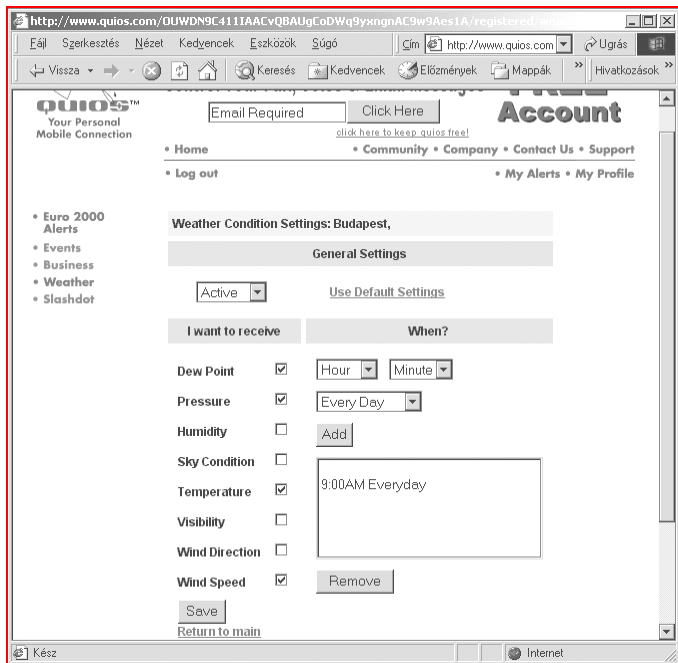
http://www.quios.com/OUWDN9C411IAACvQBAUgCoDWq9yxngnAC9w9Aes1A/registered/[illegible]

Fájl Szerkesztés Nézet Kedvencek Eszközök Súgó

Cím http://www.quios.com

Ugrás

Vissza

Keresés Kedvencek Előzmények Mappák

Hivatkozások

QUIOS™
Your Personal Mobile Connection

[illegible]

Email Required

Click Here

click here to keep quios free!

Account

• Home

• Community • Company • Contact Us • Support

• Log out

• My Alerts • My Profile

• Euro 2000 Alerts
• Events
• Business
• Weather
• Slashdot

Weather Condition Settings: Budapest,

General Settings

Active

Use Default Settings

| I want to receive | | When? |
|---|---|---|
| Dew Point | ☑ | Hour Minute |
| Pressure | ☑ | Every Day |
| Humidity | ☐ | Add |
| Sky Condition | ☐ | 9:00AM Everyday |
| Temperature | ☑ | |
| Visibility | ☐ | |
| Wind Direction | ☐ | |
| Wind Speed | ☑ | Remove |

Save

Return to main

Kész

Internet